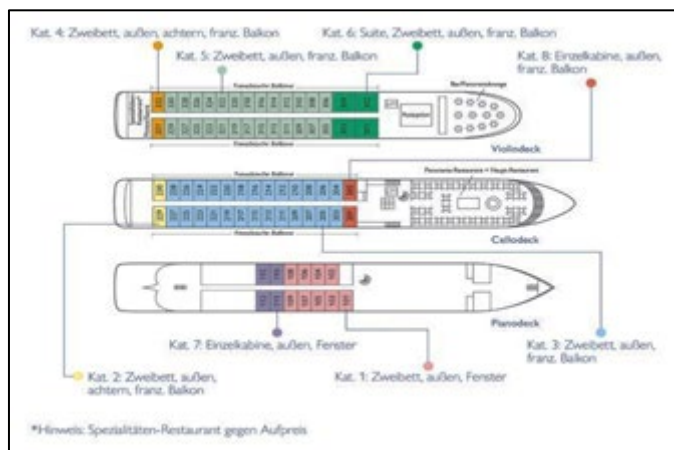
Kat. 4: Zweibett, außen, achtern, franz. Balkon

Kat. 5: Zweibett, außen, franz. Balkon

Kat. 6: Suite, Zweibett, außen, franz. Balkon

Kat. 8: Einzelkabine, außen, franz. Balkon

Französische Balkone

Rezeption

Violindeck

Panorama-Restaurant + Haupt-Restaurant

Cellodeck

Pianodeck

Kat. 7: Einzelkabine, außen, Fenster

Kat. 3: Zweibett, außen, franz. Balkon

Kat. 2: Zweibett, außen, achtern, franz. Balkon

Kat. 1: Zweibett, außen, Fenster

*Hinweis: Spezialitäten-Restaurant gegen Aufpreis